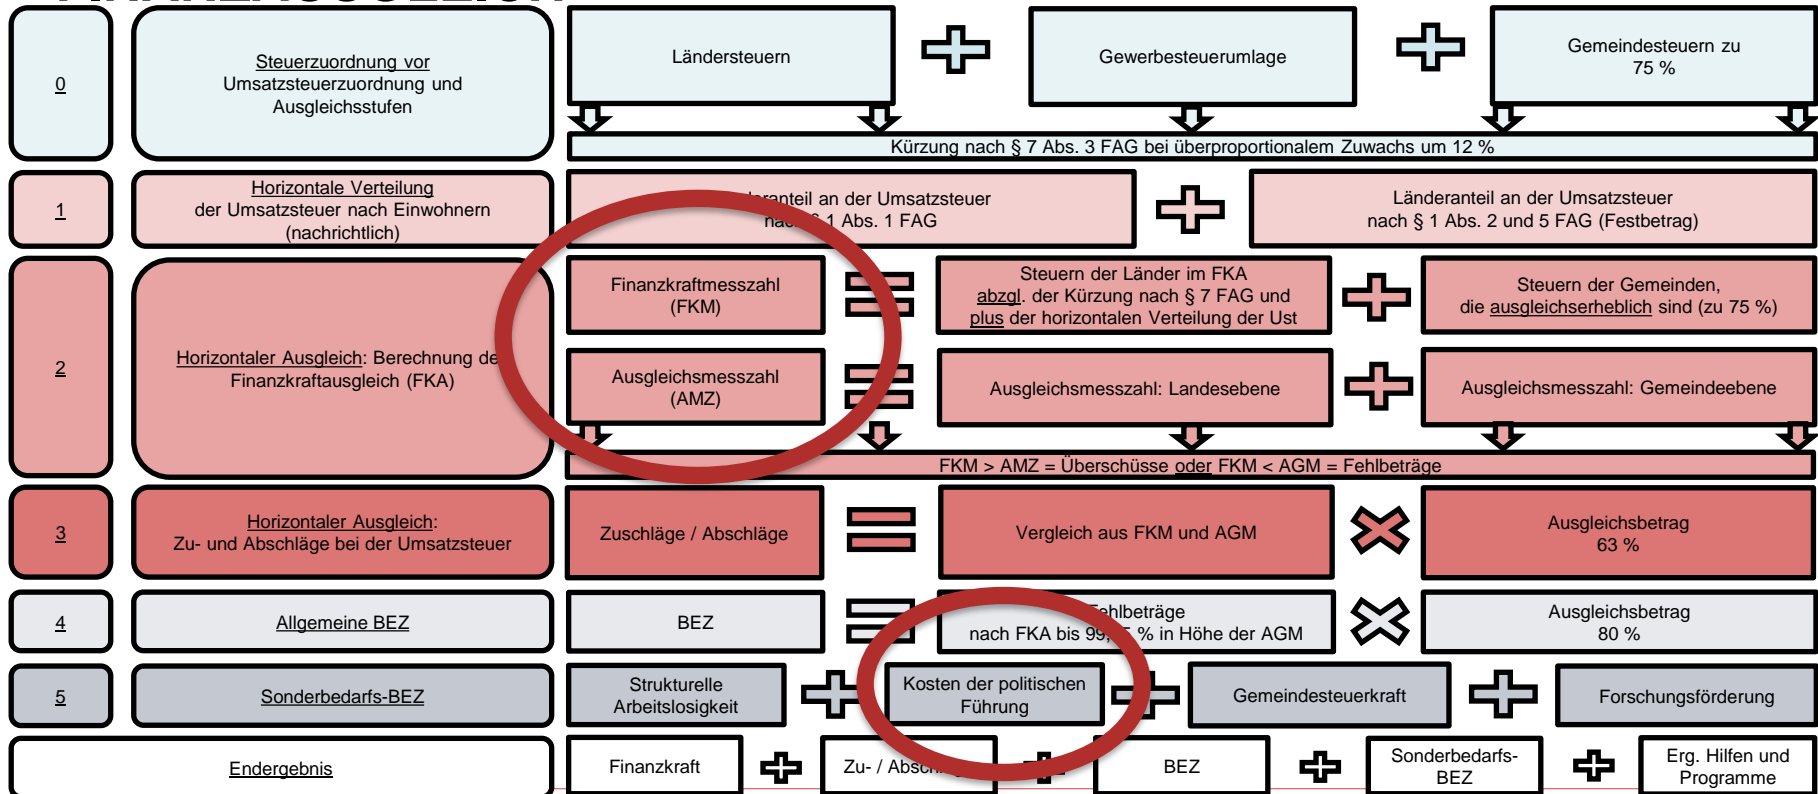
0

Steuerzuordnung vor Umsatzsteuerzuordnung und Ausgleichsstufen

Ländersteuern

Gewerbesteuerumlage

Gemeindesteuern zu 75 %

Kürzung nach § 7 Abs. 3 FAG bei überproportionalem Zuwachs um 12 %

1

Horizontale Verteilung der Umsatzsteuer nach Einwohnern (nachrichtlich)

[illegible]anteil an der Umsatzsteuer na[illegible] 1 Abs. 1 FAG

Länderanteil an der Umsatzsteuer nach § 1 Abs. 2 und 5 FAG (Festbetrag)

2

Horizontaler Ausgleich: Berechnung de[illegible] Finanzkraftausgleich (FKA)

Finanzkraftmesszahl (FKM)

Steuern der Länder im FKA abzgl. der Kürzung nach § 7 FAG und plus der horizontalen Verteilung der Ust

Steuern der Gemeinden, die ausgleichserheblich sind (zu 75 %)

Ausgleichsmesszahl (AMZ)

Ausgleichsmesszahl: Landesebene

Ausgleichsmesszahl: Gemeindeebene

FKM > AMZ = Überschüsse oder FKM < AGM = Fehlbeträge

3

Horizontaler Ausgleich: Zu- und Abschläge bei der Umsatzsteuer

Zuschläge / Abschläge

Vergleich aus FKM und AGM

Ausgleichsbetrag 63 %

4

Allgemeine BEZ

BEZ

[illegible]ehlbeträge nach FKA bis 99,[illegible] % in Höhe der AGM

Ausgleichsbetrag 80 %

5

Sonderbedarfs-BEZ

Strukturelle Arbeitslosigkeit

Kosten der politischen Führung

Gemeindesteuerkraft

Forschungsförderung

Endergebnis

Finanzkraft

Zu- / Absc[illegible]

BEZ

Sonderbedarfs-BEZ

Erg. Hilfen und Programme